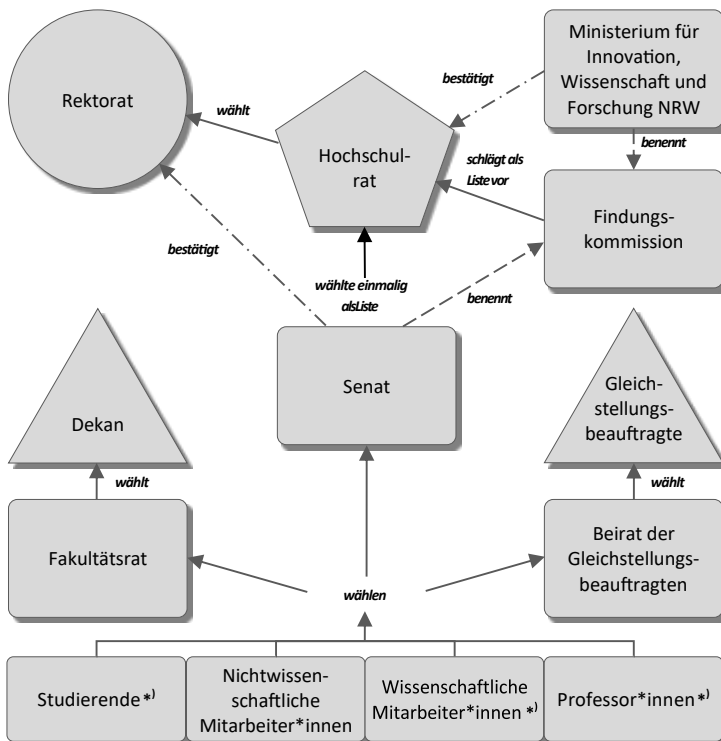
Ministerium für Innovation, Wissenschaft und Forschung NRW

Rektorat

bestätigt

wählt

Hochschulrat

schlägt als Liste vor

benennt

Findungskommission

bestätigt

wählte einmalig alsListe

benennt

Senat

Dekan

Gleichstellungsbeauftragte

wählt

wählt

Fakultätsrat

Beirat der Gleichstellungsbeauftragten

wählen

Studierende *⁾

Nichtwissenschaftliche Mitarbeiter*innen

Wissenschaftliche Mitarbeiter*innen *⁾

Professor*innen *⁾